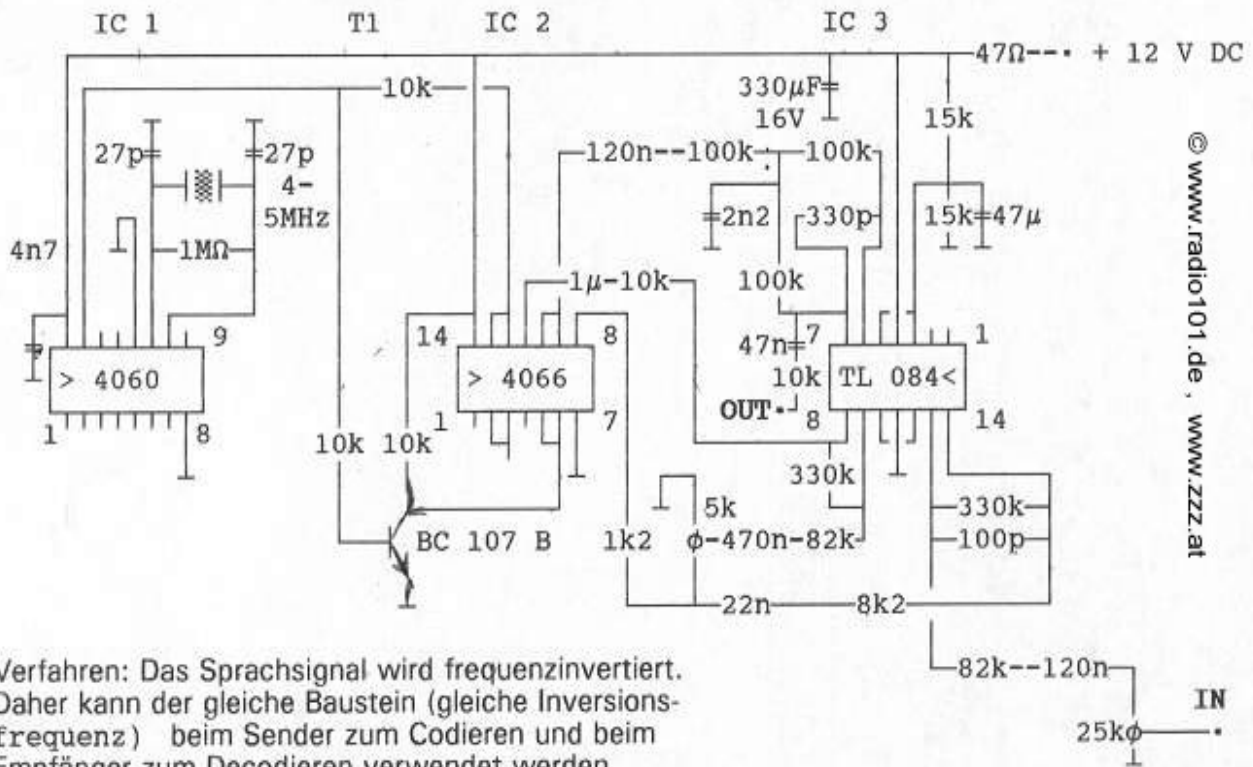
IC 1 T1 IC 2 IC 3

47Ω-- + 12 V DC

10k

330µF 16V

15k

27p 27p 4-5MHz

120n--100k 100k

2n2 330p 15k 47µ

4n7 1MΩ

1µ-10k 100k

9 14 8 47n 7 1

> 4060 > 4066 10k TL 084<

OUT 8

1 8 10k 10k 1 7 14

330k

5k

BC 107 B 1k2 ϕ-470n-82k 330k 100p

22n 8k2

82k--120n

IN

25kϕ

© www.radio101.de , www.zzz.at

Verfahren: Das Sprachsignal wird frequenzinvertiert. Daher kann der gleiche Baustein (gleiche Inversionsfrequenz) beim Sender zum Codieren und beim Empfänger zum Decodieren verwendet werden.